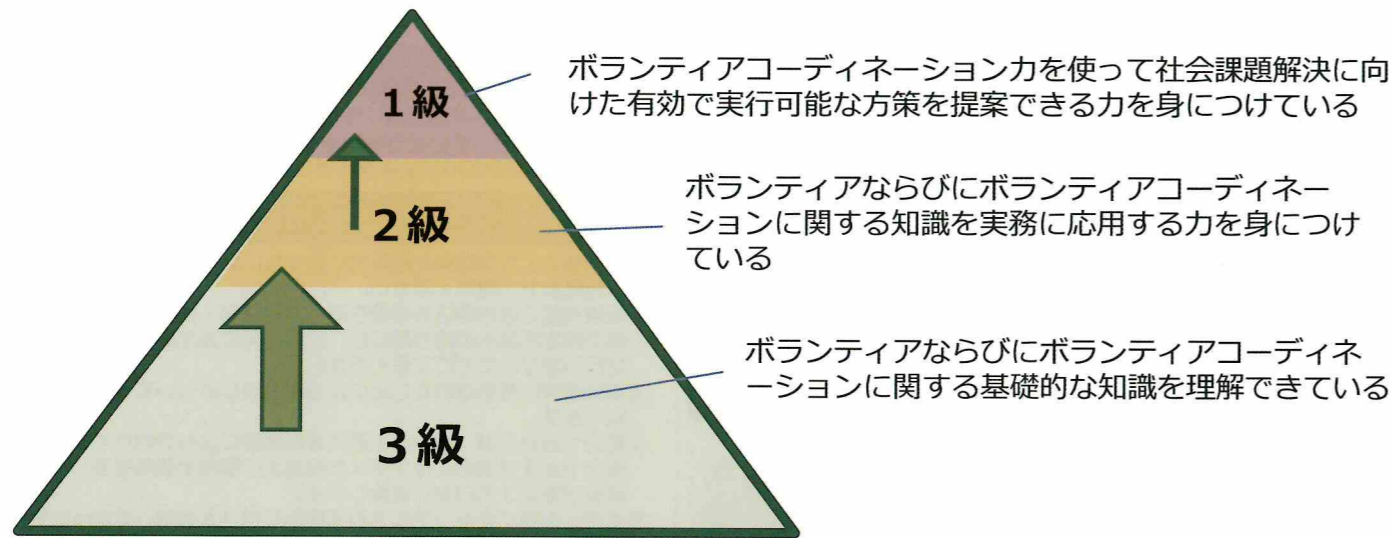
1級

ボランティアコーディネーション力を使って社会課題解決に向けた有効で実行可能な方策を提案できる力を身につけている

2級

ボランティアならびにボランティアコーディネーションに関する知識を実務に応用する力を身につけている

3級

ボランティアならびにボランティアコーディネーションに関する基礎的な知識を理解できている